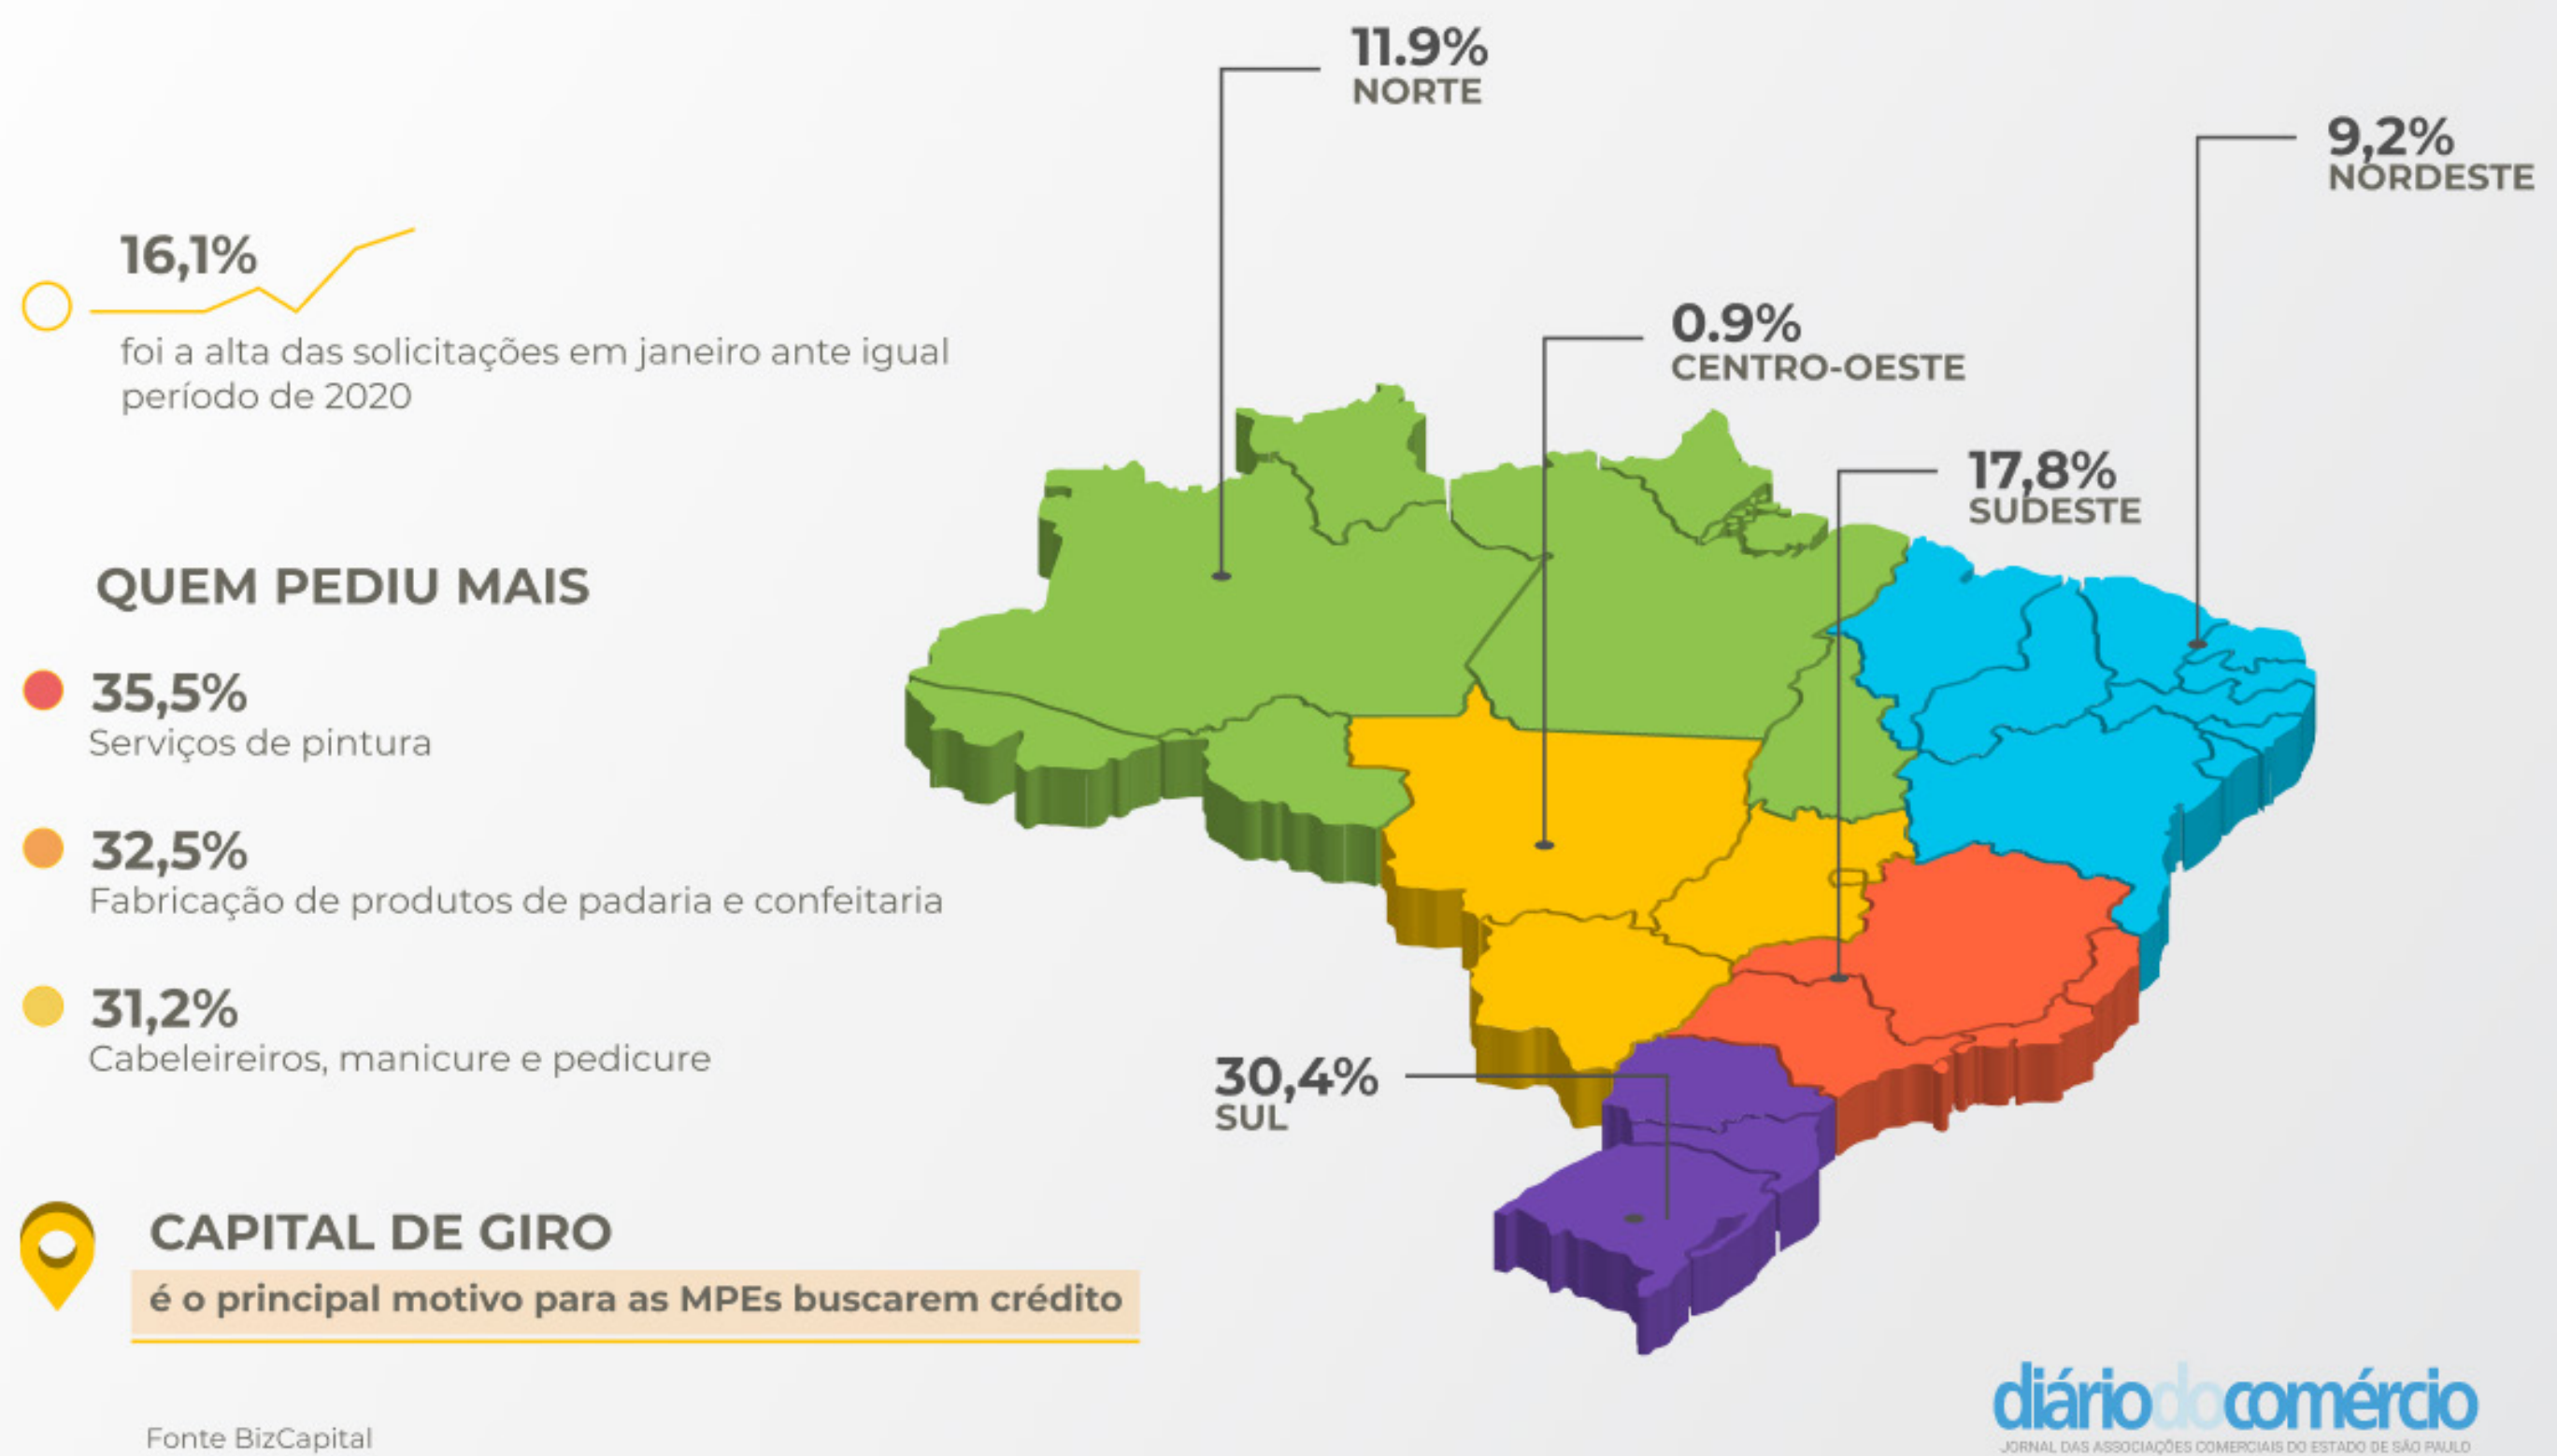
16,1%

foi a alta das solicitações em janeiro ante igual período de 2020

QUEM PEDIU MAIS

35,5%
Serviços de pintura

32,5%
Fabricação de produtos de padaria e confeitaria

31,2%
Cabeleireiros, manicure e pedicure

CAPITAL DE GIRO
é o principal motivo para as MPEs buscarem crédito

Fonte BizCapital

11.9%
NORTE

9,2%
NORDESTE

0.9%
CENTRO-OESTE

17,8%
SUDESTE

30,4%
SUL

diáriodocomércio
JORNAL DAS ASSOCIAÇÕES COMERCIAIS DO ESTADO DE SÃO PAULO